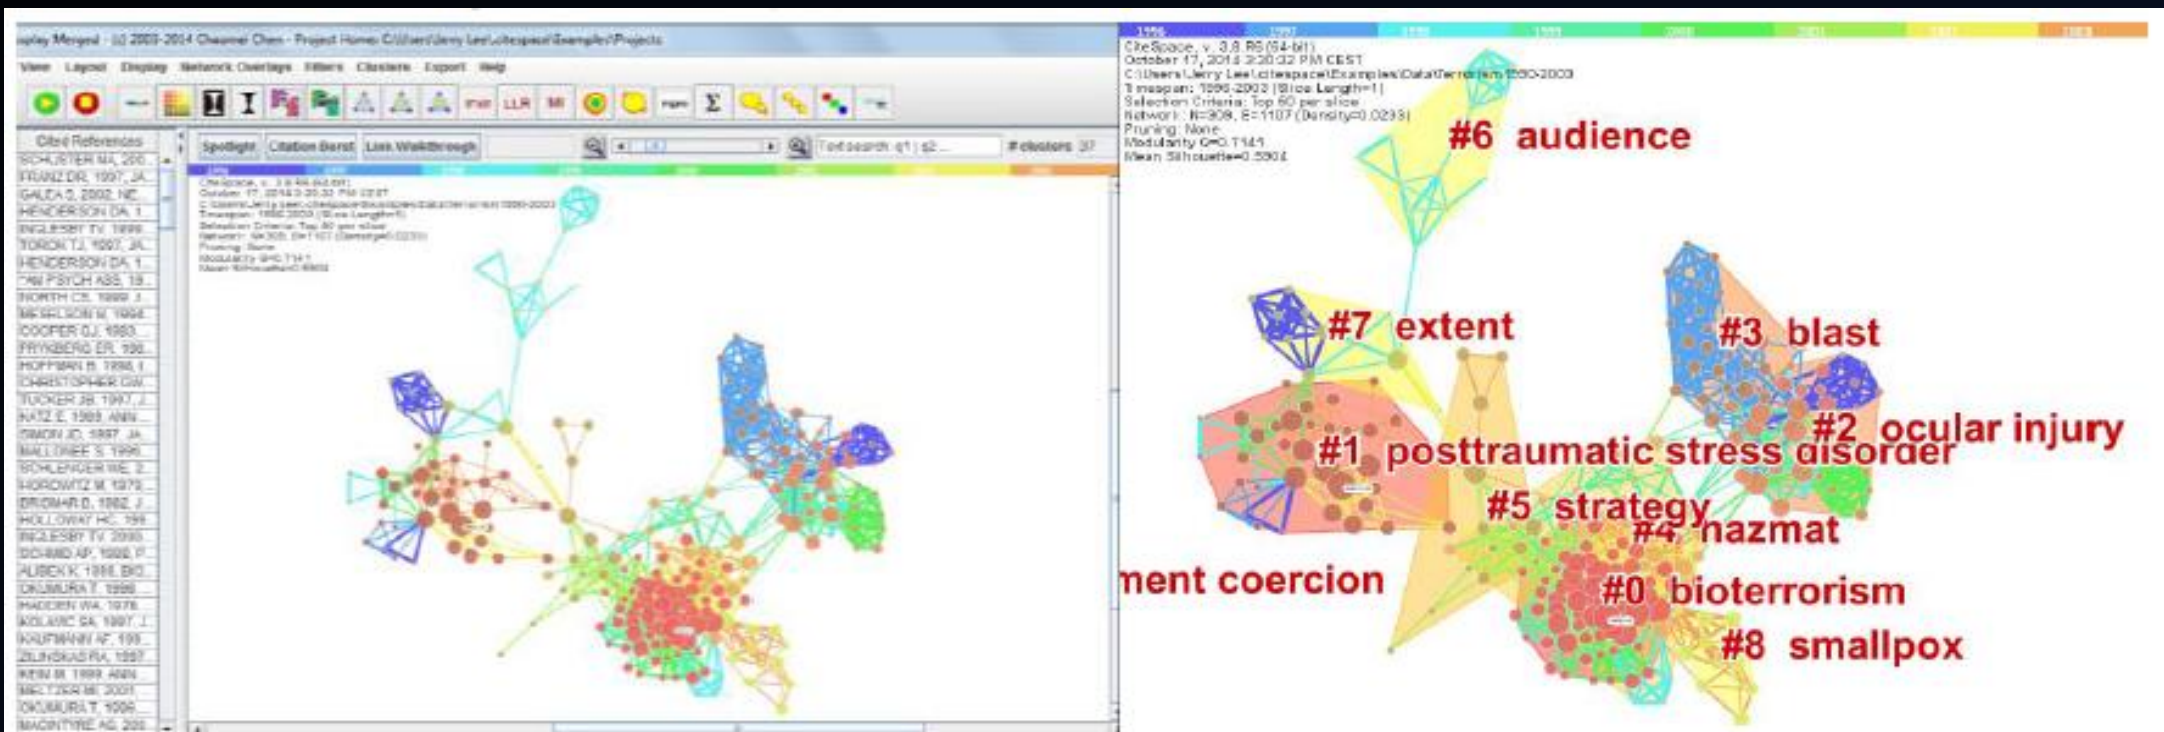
isplay Merged (c) 2003-2014 Chaomei Chen - Project Home: C:\Users\Jerry Lee\citespace\Examples\Projects

View Layout Display Network Overlays Filters Clusters Export Help

Cited References
SCHUSTER MA, 200
FRANZ DR, 1997, JA
GALEA S, 2002, NE
HENDERSON DA, 1
INGLESBY TV, 1999
TOROK TJ, 1997, JA
HENDERSON DA, 1
AM PSYCH ASS, 19
NORTH CS, 1999, J
MESELSON M, 1994
COOPER GJ, 1983
FRYKBERG ER, 198
HOFFMAN B, 1998, I
CHRISTOPHER GW
TUCKER JB, 1997, J
KATZ E, 1989, ANN
SIMON JD, 1997, JA
BALLONEE S, 1996
SCHLENGER WE, 2
HOROWITZ M, 1979
BRISMAR B, 1982, J
HOLLOWAY HC, 199
INGLESBY TV, 2000
SCHMID AP, 1988, P
ALIBEK K, 1999, BIO
OKUMURA T, 1998
MADDEN WA, 1978
KOLAVIC SA, 1997, J
KAUFMANN AF, 199
ZILINSKAS RA, 1997
KEIM M, 1999, ANN
MELTZER MI, 2001
OKUMURA T, 1996
MACINTYRE AG, 200

Spotlight Citation Burst Link Walkthrough Text search: q1 | q2... # clusters 37

CiteSpace, v. 3.8.R6 (64-bit)
October 17, 2014 3:30:32 PM CEST
C:\Users\Jerry Lee\citespace\Examples\Data\Terrorism 1990-2003
Timespan: 1996-2003 (Slice Length=1)
Selection Criteria: Top 50 per slice
Network: N=309, E=1107 (Density=0.0233)
Pruning: None
Modularity Q=0.7141
Mean Silhouette=0.5904

#6 audience
#7 extent
#3 blast
#2 ocular injury
#1 posttraumatic stress disorder
#5 strategy
#4 hazmat
ment coercion
#0 bioterrorism
#8 smallpox